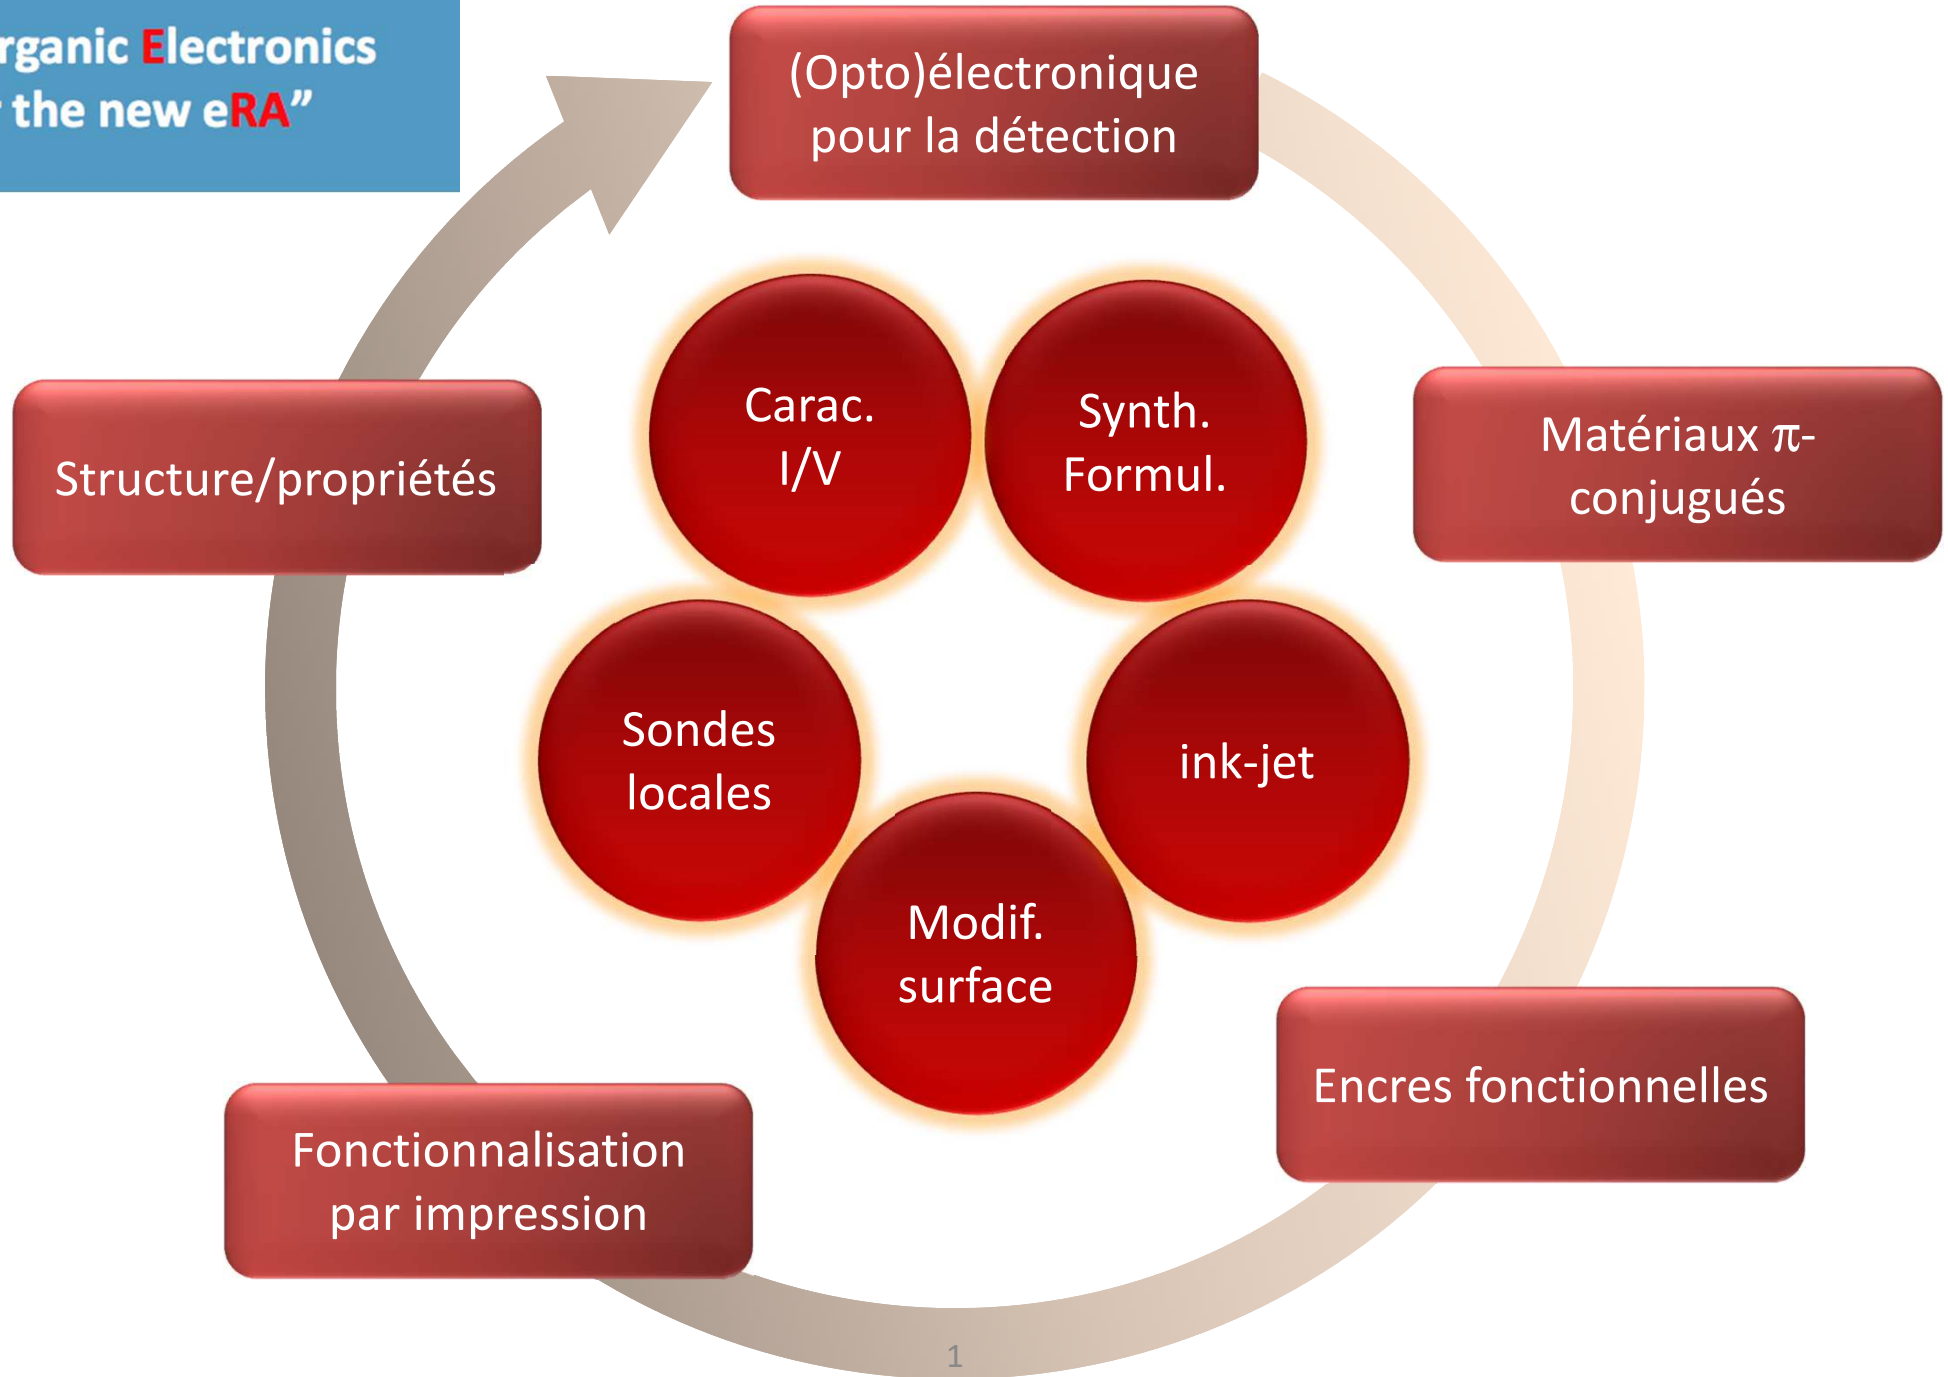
rganic Electronics
the new eRA"

(Opto)électronique pour la détection

Matériaux $\pi$-conjugués

Encres fonctionnelles

Fonctionnalisation par impression

Structure/propriétés

Carac. I/V

Synth. Formul.

Sondes locales

ink-jet

Modif. surface

1